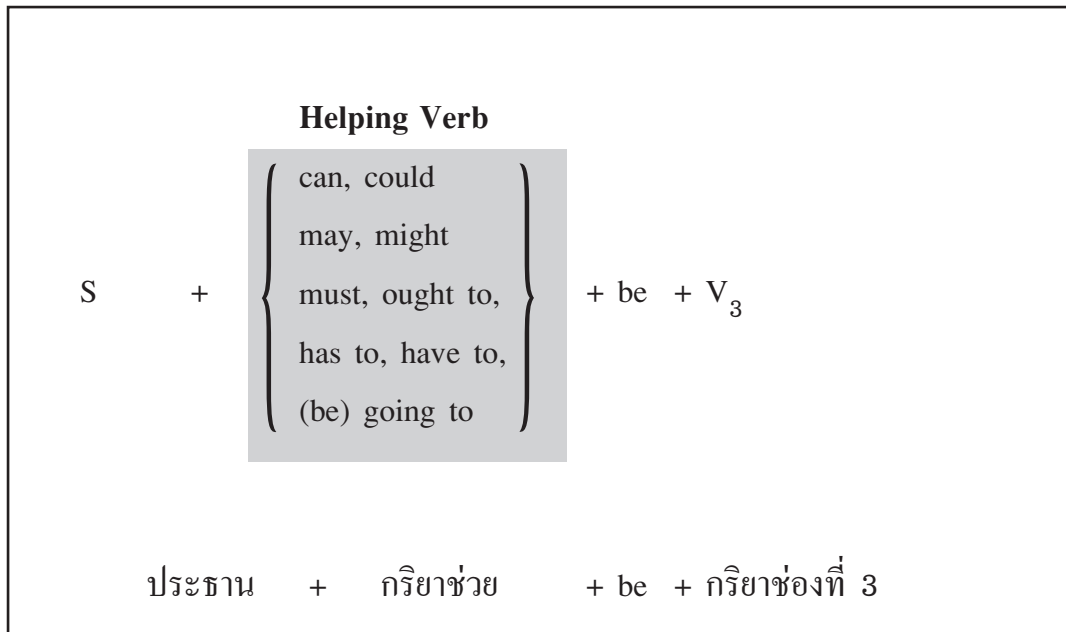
Helping Verb

S + $\left\{\begin{array}{l}\text{can, could} \\ \text{may, might} \\ \text{must, ought to,} \\ \text{has to, have to,} \\ \text{(be) going to}\end{array}\right\}$ + be + $V_3$

ประธาน + กริยาช่วย + be + กริยาช่องที่ 3